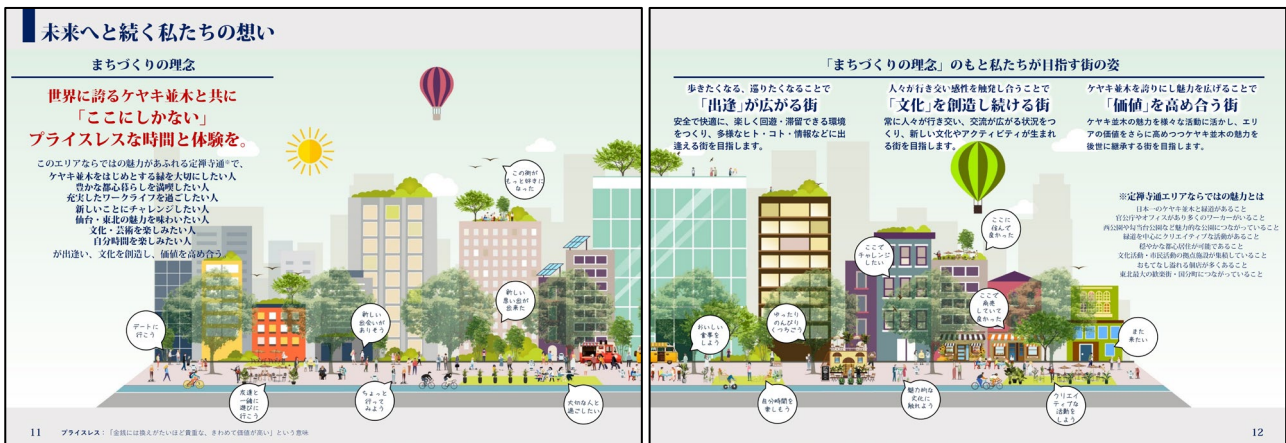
未来へと続く私たちの想い

まちづくりの理念

世界に誇るケヤキ並木と共に
「ここにしかない」
プライスレスな時間と体験を。

このエリアならではの魅力があふれる定禅寺通※で、
ケヤキ並木をはじめとする緑を大切にしたい人
豊かな都心暮らしを満喫したい人
充実したワークライフを過ごしたい人
新しいことにチャレンジしたい人
仙台・東北の魅力を味わいたい人
文化・芸術を楽しみたい人
自分時間を楽しみたい人
が出逢い、文化を創造し、価値を高め合う

この街がもっと好きになった

新しい思い出が出来た

新しい出会いがありそう

デートに行こう

友達と一緒に遊びに行こう

ちょっと行ってみよう

大切な人と過ごしたい

11　プライスレス：「金銭には換えがたいほど貴重な、きわめて価値が高い」という意味

「まちづくりの理念」のもと私たちが目指す街の姿

歩きたくなる、巡りたくなることで
「出逢」が広がる街
安全で快適に、楽しく回遊・滞留できる環境をつくり、多様なヒト・コト・情報などに出逢える街を目指します。

人々が行き交い感性を触発し合うことで
「文化」を創造し続ける街
常に人々が行き交い、交流が広がる状況をつくり、新しい文化やアクティビティが生まれる街を目指します。

ケヤキ並木を誇りにし魅力を広げることで
「価値」を高め合う街
ケヤキ並木の魅力を様々な活動に活かし、エリアの価値をさらに高めつつケヤキ並木の魅力を後世に継承する街を目指します。

※定禅寺通エリアならではの魅力とは
日本一のケヤキ並木と緑道があること
官公庁やオフィスが多く多くのワーカーがいること
西公園や勾当台公園など魅力的な公園につながっていること
緑道を中心にクリエイティブな活動があること
穏やかな都心居住が可能であること
文化活動・市民活動の拠点施設が集積していること
おもてなし溢れる個店が多くあること
東北最大の歓楽街・国分町につながっていること

ここでチャレンジしたい

ここに住んで良かった

ゆったりのんびりくつろごう

おいしい食事をしよう

ここで勇気をもらった

また来たい

自分時間を楽しもう

魅力的な文化に触れよう

クリエイティブな活動をしよう

12